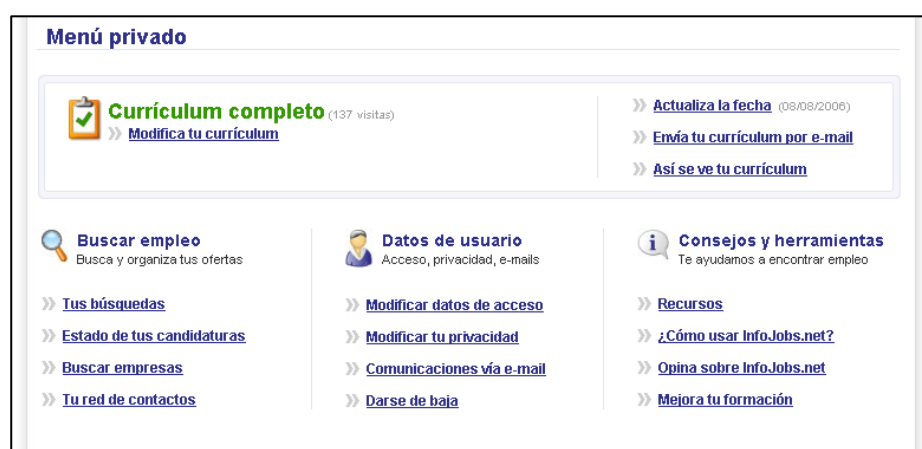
Menú privado

Currículum completo (137 visitas)
» Modifica tu currículum

» Actualiza la fecha (08/08/2006)
» Envía tu currículum por e-mail
» Así se ve tu currículum

Buscar empleo
Busca y organiza tus ofertas

» Tus búsquedas
» Estado de tus candidaturas
» Buscar empresas
» Tu red de contactos

Datos de usuario
Acceso, privacidad, e-mails

» Modificar datos de acceso
» Modificar tu privacidad
» Comunicaciones vía e-mail
» Darse de baja

Consejos y herramientas
Te ayudamos a encontrar empleo

» Recursos
» ¿Cómo usar InfoJobs.net?
» Opina sobre InfoJobs.net
» Mejora tu formación